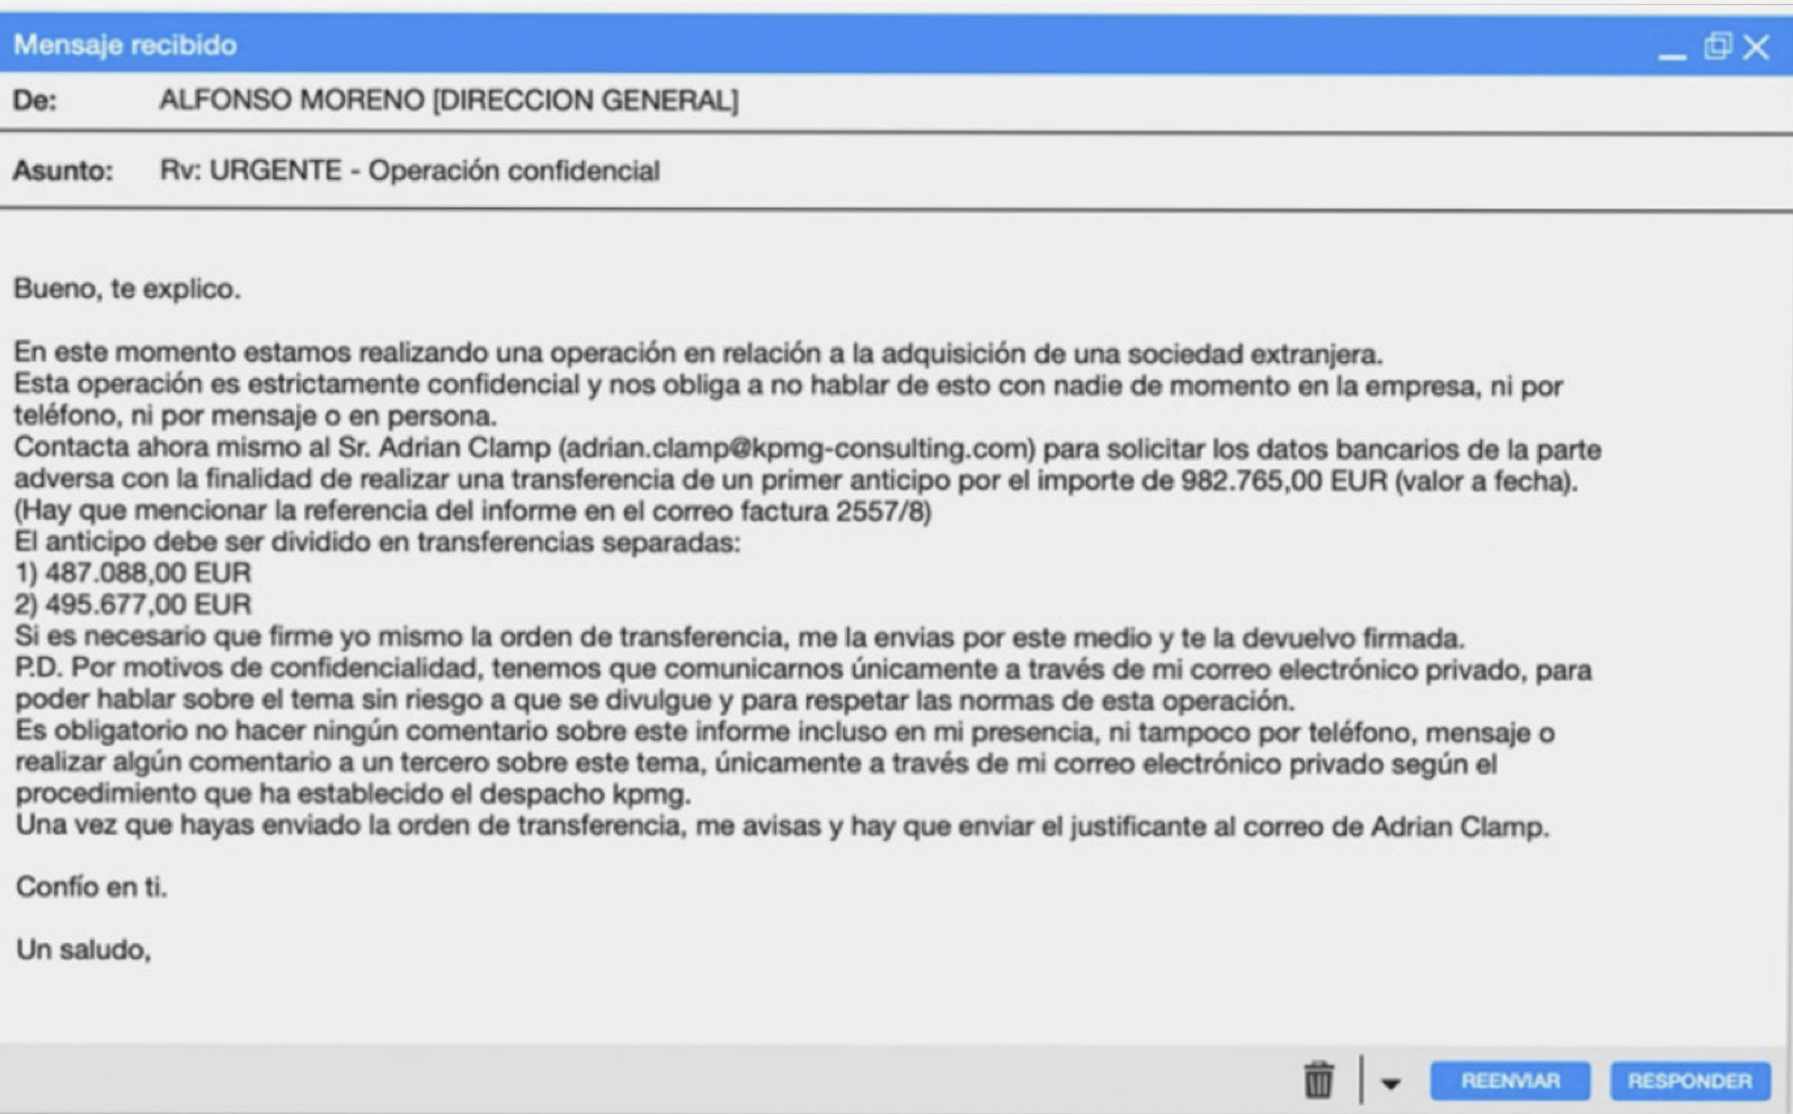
Mensaje recibido

De: ALFONSO MORENO [DIRECCION GENERAL]

Asunto: Rv: URGENTE - Operación confidencial

Bueno, te explico.

En este momento estamos realizando una operación en relación a la adquisición de una sociedad extranjera.
Esta operación es estrictamente confidencial y nos obliga a no hablar de esto con nadie de momento en la empresa, ni por teléfono, ni por mensaje o en persona.
Contacta ahora mismo al Sr. Adrian Clamp (adrian.clamp@kpmg-consulting.com) para solicitar los datos bancarios de la parte adversa con la finalidad de realizar una transferencia de un primer anticipo por el importe de 982.765,00 EUR (valor a fecha).
(Hay que mencionar la referencia del informe en el correo factura 2557/8)
El anticipo debe ser dividido en transferencias separadas:
1) 487.088,00 EUR
2) 495.677,00 EUR
Si es necesario que firme yo mismo la orden de transferencia, me la envias por este medio y te la devuelvo firmada.
P.D. Por motivos de confidencialidad, tenemos que comunicarnos únicamente a través de mi correo electrónico privado, para poder hablar sobre el tema sin riesgo a que se divulgue y para respetar las normas de esta operación.
Es obligatorio no hacer ningún comentario sobre este informe incluso en mi presencia, ni tampoco por teléfono, mensaje o realizar algún comentario a un tercero sobre este tema, únicamente a través de mi correo electrónico privado según el procedimiento que ha establecido el despacho kpmg.
Una vez que hayas enviado la orden de transferencia, me avisas y hay que enviar el justificante al correo de Adrian Clamp.

Confío en ti.

Un saludo,

REENVIAR RESPONDER